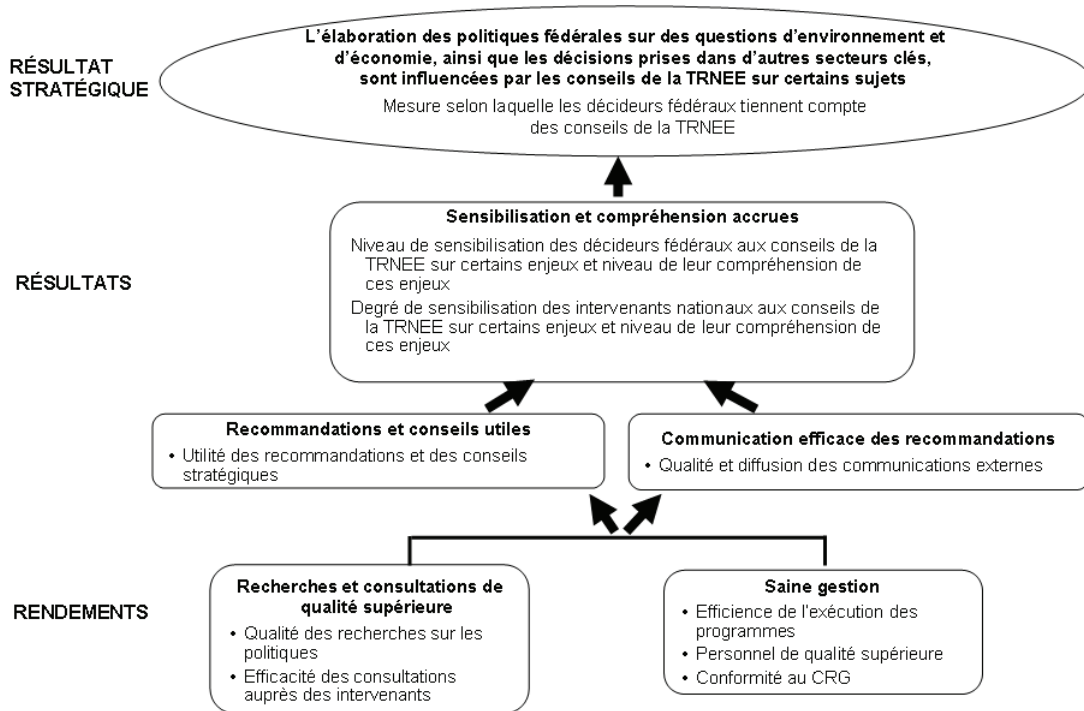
RÉSULTAT STRATÉGIQUE

L'élaboration des politiques fédérales sur des questions d'environnement et d'économie, ainsi que les décisions prises dans d'autres secteurs clés, sont influencées par les conseils de la TRNEE sur certains sujets

Mesure selon laquelle les décideurs fédéraux tiennent compte des conseils de la TRNEE

RÉSULTATS

Sensibilisation et compréhension accrues

Niveau de sensibilisation des décideurs fédéraux aux conseils de la TRNEE sur certains enjeux et niveau de leur compréhension de ces enjeux

Degré de sensibilisation des intervenants nationaux aux conseils de la TRNEE sur certains enjeux et niveau de leur compréhension de ces enjeux

Recommandations et conseils utiles

• Utilité des recommandations et des conseils stratégiques

Communication efficace des recommandations

• Qualité et diffusion des communications externes

RENDEMENTS

Recherches et consultations de qualité supérieure

• Qualité des recherches sur les politiques
• Efficacité des consultations auprès des intervenants

Saine gestion

• Efficience de l'exécution des programmes
• Personnel de qualité supérieure
• Conformité au CRG